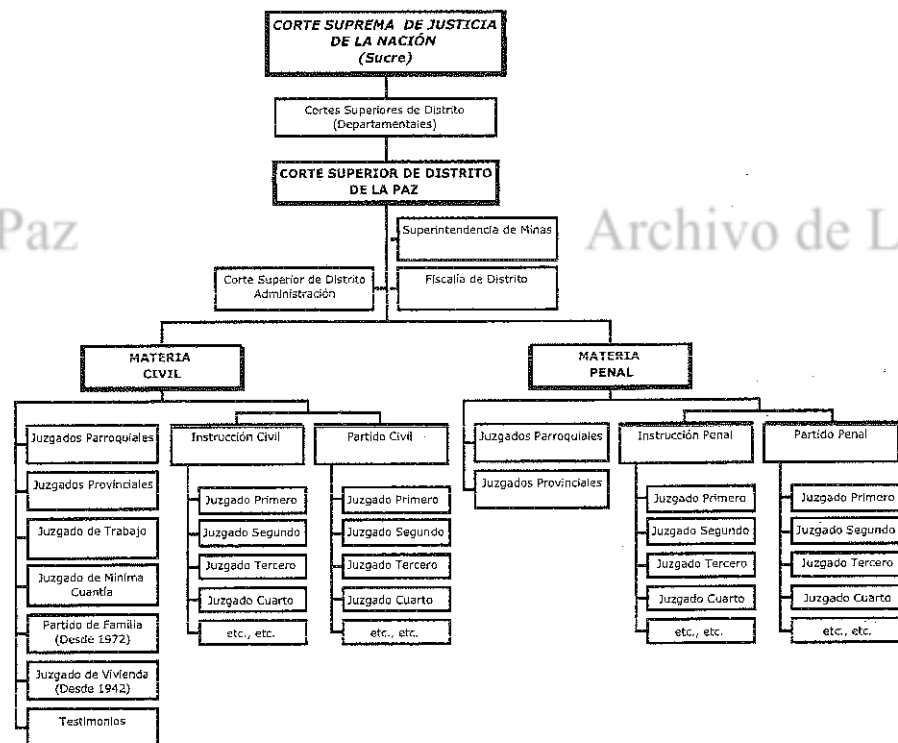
CORTE SUPREMA DE JUSTICIA DE LA NACIÓN (Sucre)

Cortes Superiores de Distrito (Departamentales)

CORTE SUPERIOR DE DISTRITO DE LA PAZ

Paz

Archivo de L

Superintendencia de Minas

Corte Superior de Distrito Administración

Fiscalía de Distrito

MATERIA CIVIL

MATERIA PENAL

Juzgados Parroquiales

Juzgados Provinciales

Juzgado de Trabajo

Juzgado de Mínima Cuantía

Partido de Familia (Desde 1972)

Juzgado de Vivienda (Desde 1942)

Testimonios

Instrucción Civil

Juzgado Primero

Juzgado Segundo

Juzgado Tercero

Juzgado Cuarto

etc., etc.

Partido Civil

Juzgado Primero

Juzgado Segundo

Juzgado Tercero

Juzgado Cuarto

etc., etc.

Juzgados Parroquiales

Juzgados Provinciales

Instrucción Penal

Juzgado Primero

Juzgado Segundo

Juzgado Tercero

Juzgado Cuarto

etc., etc.

Partido Penal

Juzgado Primero

Juzgado Segundo

Juzgado Tercero

Juzgado Cuarto

etc., etc.